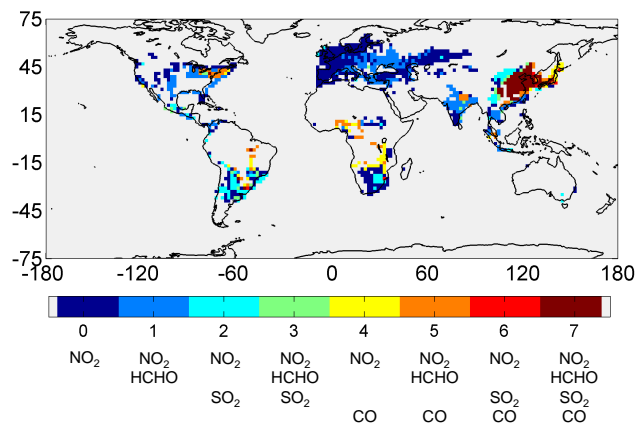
75
45
15
-15
-45
-75
-180 -120 -60 0 60 120 180

| 0 | 1 | 2 | 3 | 4 | 5 | 6 | 7 |
|---|---|---|---|---|---|---|---|
| $NO_2$ | $NO_2$ HCHO | $NO_2$ $SO_2$ | $NO_2$ HCHO $SO_2$ | $NO_2$ CO | $NO_2$ HCHO CO | $NO_2$ $SO_2$ CO | $NO_2$ HCHO $SO_2$ CO |